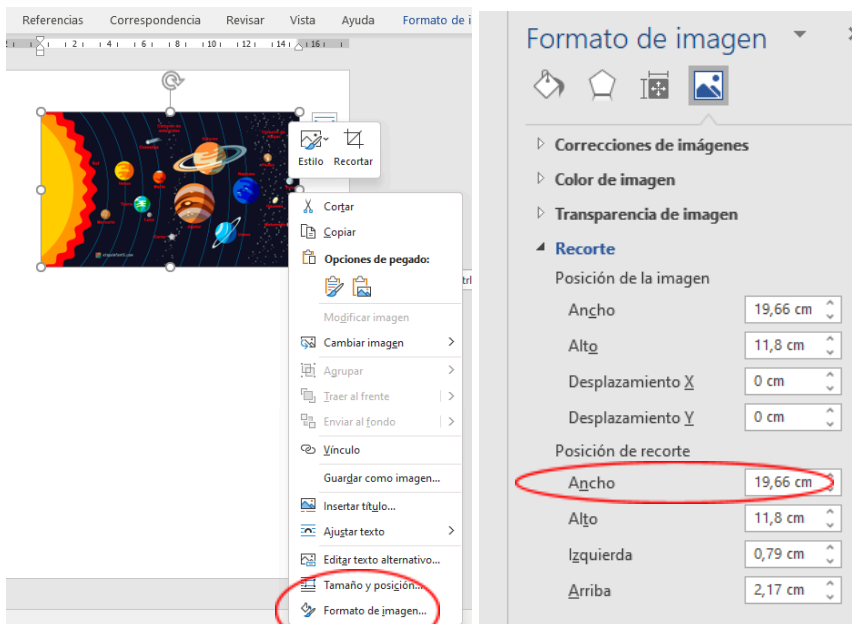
Referencias Correspondencia Revisar Vista Ayuda Formato de i

Estilo Recortar

Cortar
Copiar
Opciones de pegado:
Modificar imagen
Cambiar imagen
Agrupar
Traer al frente
Enviar al fondo
Vínculo
Guardar como imagen...
Insertar título...
Ajustar texto
Editar texto alternativo...
Tamaño y posición...
Formato de imagen...

Formato de imagen

Correcciones de imágenes
Color de imagen
Transparencia de imagen
Recorte
Posición de la imagen
Ancho 19,66 cm
Alto 11,8 cm
Desplazamiento X 0 cm
Desplazamiento Y 0 cm
Posición de recorte
Ancho 19,66 cm
Alto 11,8 cm
Izquierda 0,79 cm
Arriba 2,17 cm